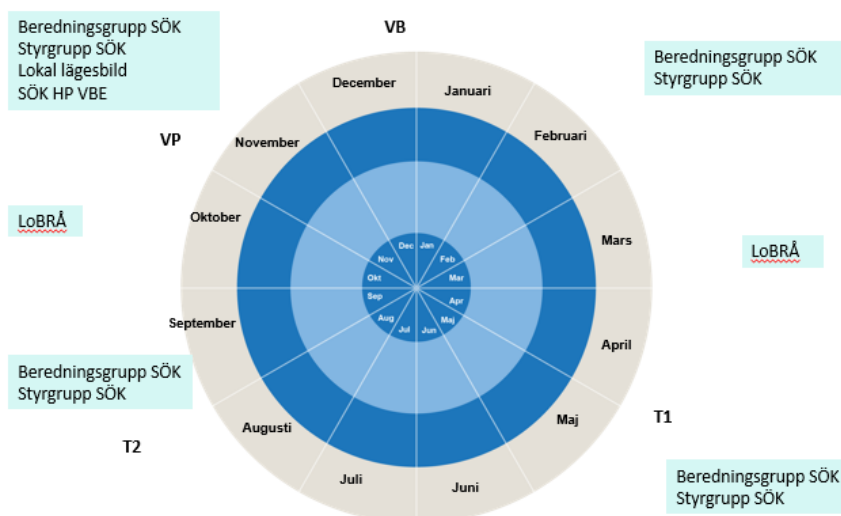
Beredningsgrupp SÖK
Styrgrupp SÖK
Lokal lägesbild
SÖK HP VBE

VB

Beredningsgrupp SÖK
Styrgrupp SÖK

December
Januari
Februari
November
VP
Oktober
Mars
LoBRÅ
LoBRÅ
Dec
Jan
Nov
Feb
Okt
Mar
Sep
Apr
Aug
Maj
Jul
Jun
September
April
Beredningsgrupp SÖK
Styrgrupp SÖK
Maj
T1
Augusti
T2
Juli
Juni

Beredningsgrupp SÖK
Styrgrupp SÖK